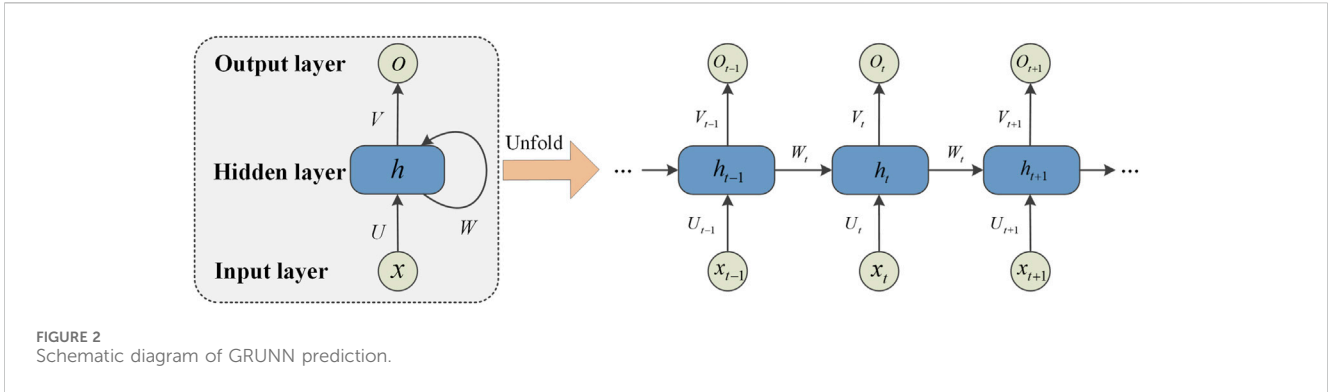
Output layer
$O$
$V$
Hidden layer
$h$
$W$
$U$
Input layer
$x$

Unfold

$O_{t-1}$
$O_t$
$O_{t+1}$
$V_{t-1}$
$V_t$
$V_{t+1}$
$\cdots$
$h_{t-1}$
$W_t$
$h_t$
$W_t$
$h_{t+1}$
$\cdots$
$U_{t-1}$
$U_t$
$U_{t+1}$
$x_{t-1}$
$x_t$
$x_{t+1}$

FIGURE 2
Schematic diagram of GRUNN prediction.